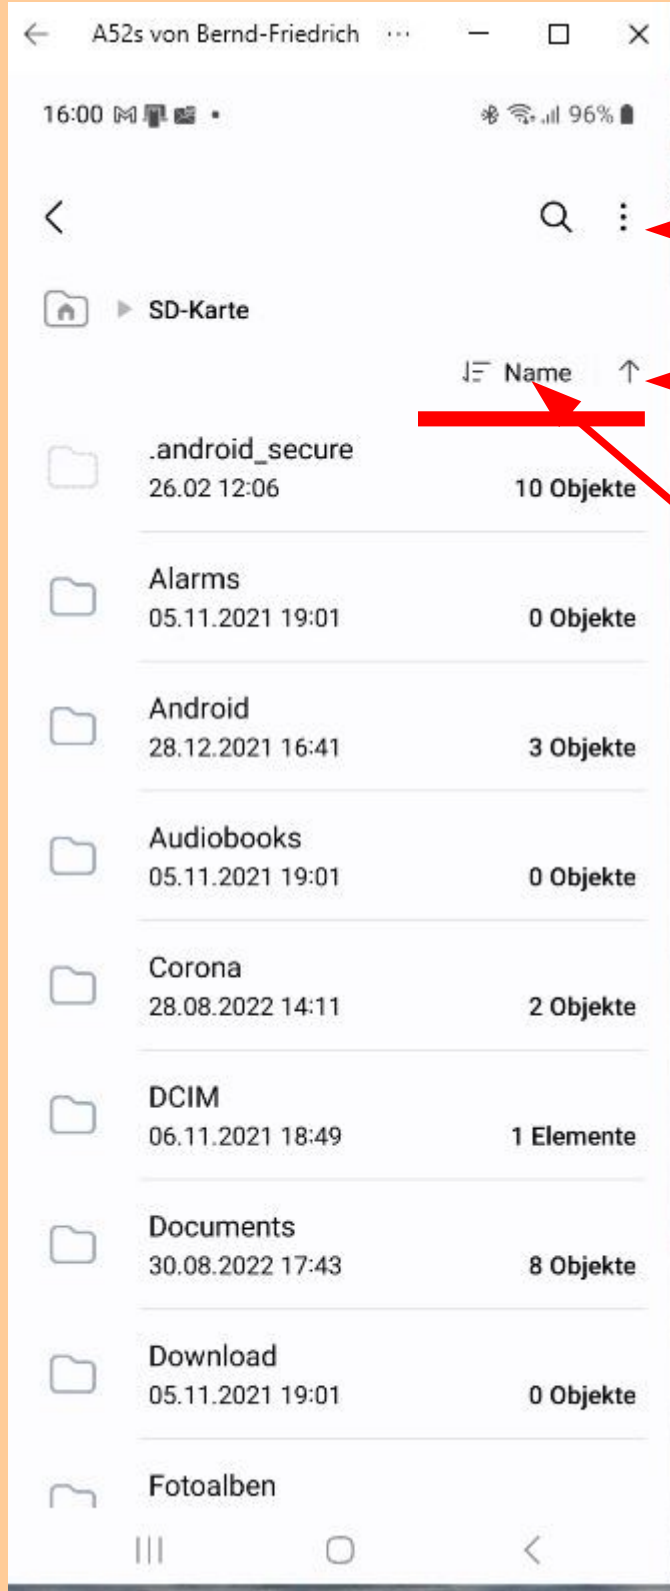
A52s von Bernd-Friedrich ···

16:00 96%

SD-Karte

Name

.android_secure
26.02 12:06
10 Objekte

Alarms
05.11.2021 19:01
0 Objekte

Android
28.12.2021 16:41
3 Objekte

Audiobooks
05.11.2021 19:01
0 Objekte

Corona
28.08.2022 14:11
2 Objekte

DCIM
06.11.2021 18:49
1 Elemente

Documents
30.08.2022 17:43
8 Objekte

Download
05.11.2021 19:01
0 Objekte

Fotoalben